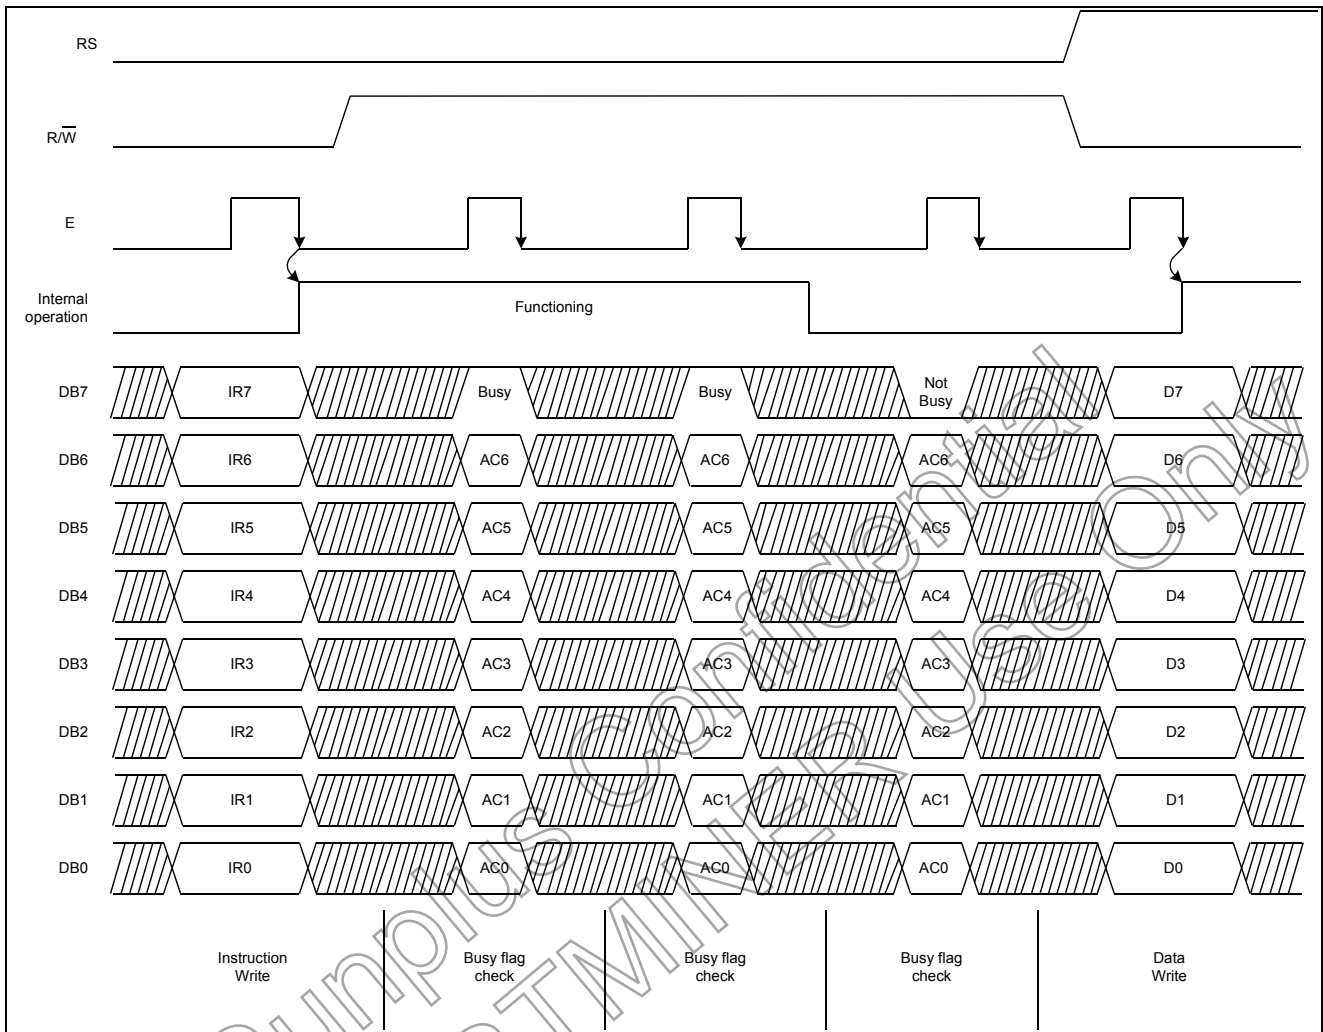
RS

R/$\overline{W}$

E

Internal operation

Functioning

DB7 IR7 Busy Busy Not Busy D7

DB6 IR6 AC6 AC6 AC6 D6

DB5 IR5 AC5 AC5 AC5 D5

DB4 IR4 AC4 AC4 AC4 D4

DB3 IR3 AC3 AC3 AC3 D3

DB2 IR2 AC2 AC2 AC2 D2

DB1 IR1 AC1 AC1 AC1 D1

DB0 IR0 AC0 AC0 AC0 D0

Instruction Write

Busy flag check

Busy flag check

Busy flag check

Data Write

Sunplus Confidential

FORTMINER Use Only